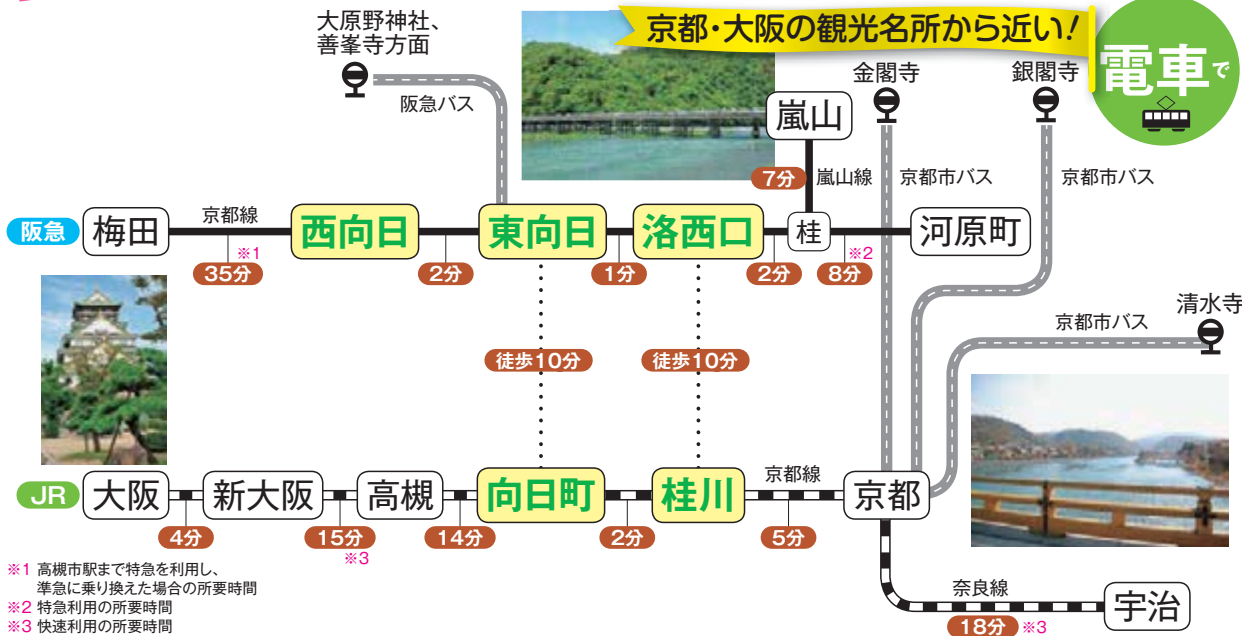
京都・大阪の観光名所から近い！

電車で

大原野神社、善峯寺方面

阪急バス

金閣寺

銀閣寺

嵐山

7分

嵐山線

京都市バス

京都市バス

阪急

梅田

京都線

※1

35分

西向日

2分

東向日

1分

洛西口

2分

桂

※2

8分

河原町

清水寺

京都市バス

徒歩10分

徒歩10分

JR

大阪

4分

新大阪

15分

※3

高槻

14分

向日町

2分

桂川

京都線

5分

京都

奈良線

宇治

18分

※3

※1 高槻市駅まで特急を利用し、準急に乗り換えた場合の所要時間
※2 特急利用の所要時間
※3 快速利用の所要時間